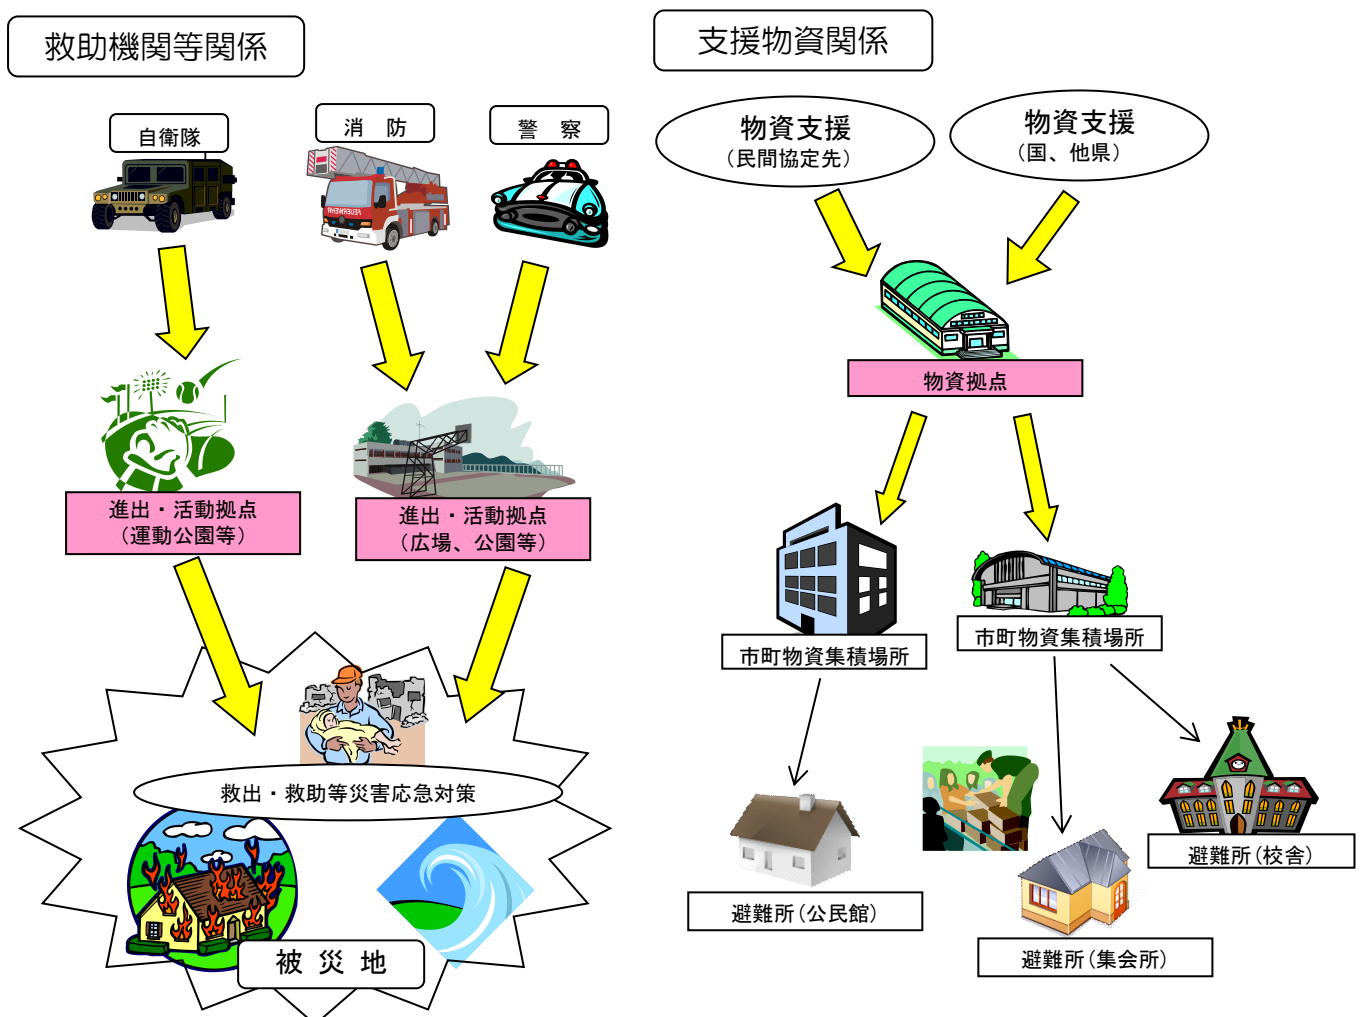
救助機関等関係

自衛隊

消　防

警　察

進出・活動拠点
（運動公園等）

進出・活動拠点
（広場、公園等）

救出・救助等災害応急対策

被 災 地

支援物資関係

物資支援
（民間協定先）

物資支援
（国、他県）

物資拠点

市町物資集積場所

市町物資集積場所

避難所（公民館）

避難所（集会所）

避難所（校舎）